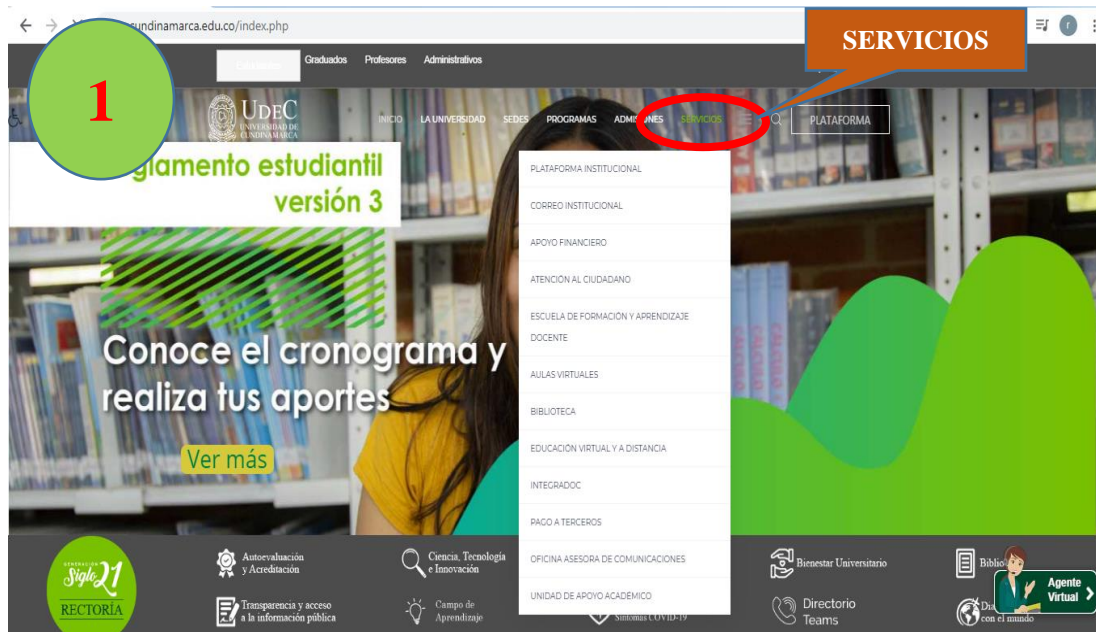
cundinamarca.edu.co/index.php

1

SERVICIOS

Estudiantes Graduados Profesores Administrativos

UDEC UNIVERSIDAD DE CUNDINAMARCA

INICIO LA UNIVERSIDAD SEDES PROGRAMAS ADMISIONES SERVICIOS PLATAFORMA

glamento estudiantil versión 3

Conoce el cronograma y realiza tus aportes

Ver más

PLATAFORMA INSTITUCIONAL
CORREO INSTITUCIONAL
APOYO FINANCIERO
ATENCIÓN AL CIUDADANO
ESCUELA DE FORMACIÓN Y APRENDIZAJE DOCENTE
AULAS VIRTUALES
BIBLIOTECA
EDUCACIÓN VIRTUAL Y A DISTANCIA
INTEGRADOC
PAGO A TERCEROS
OFICINA ASESORA DE COMUNICACIONES
UNIDAD DE APOYO ACADÉMICO

GENERACIÓN Siglo 21 RECTORÍA

Autoevaluación y Acreditación

Ciencia, Tecnología e Innovación

Bienestar Universitario

Biblio

Transparencia y acceso a la información pública

Campo de Aprendizaje

Síntomas COVID-19

Directorio Teams

Di con el mundo

Agente Virtual